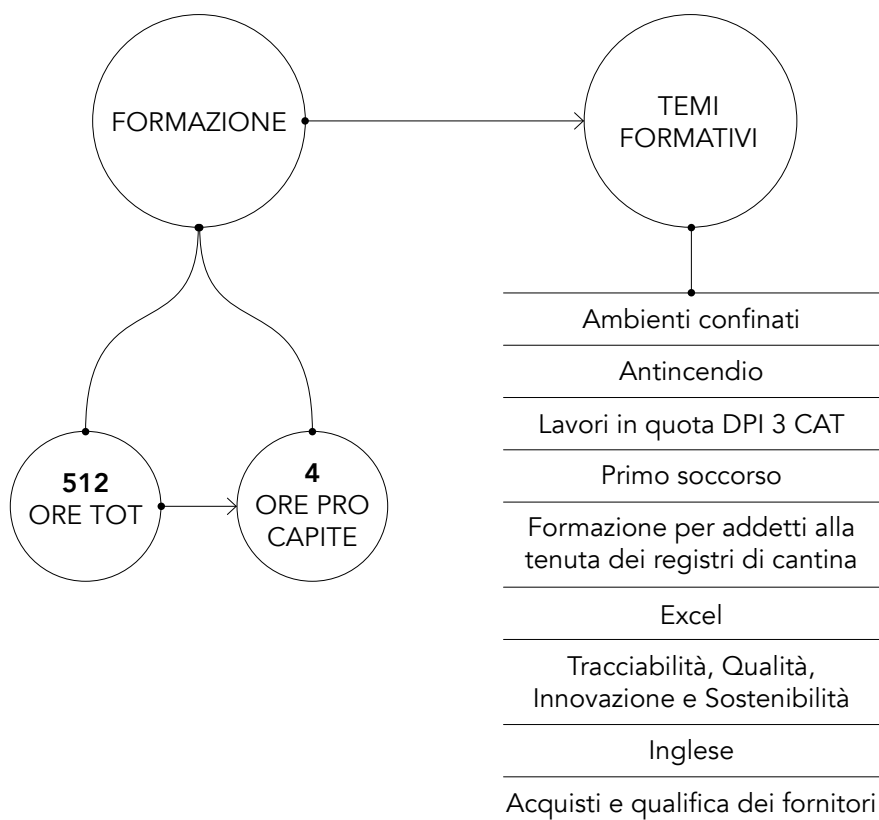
FORMAZIONE

TEMI FORMATIVI

512
ORE TOT

4
ORE PRO CAPITE

Ambienti confinati

Antincendio

Lavori in quota DPI 3 CAT

Primo soccorso

Formazione per addetti alla tenuta dei registri di cantina

Excel

Tracciabilità, Qualità, Innovazione e Sostenibilità

Inglese

Acquisti e qualifica dei fornitori